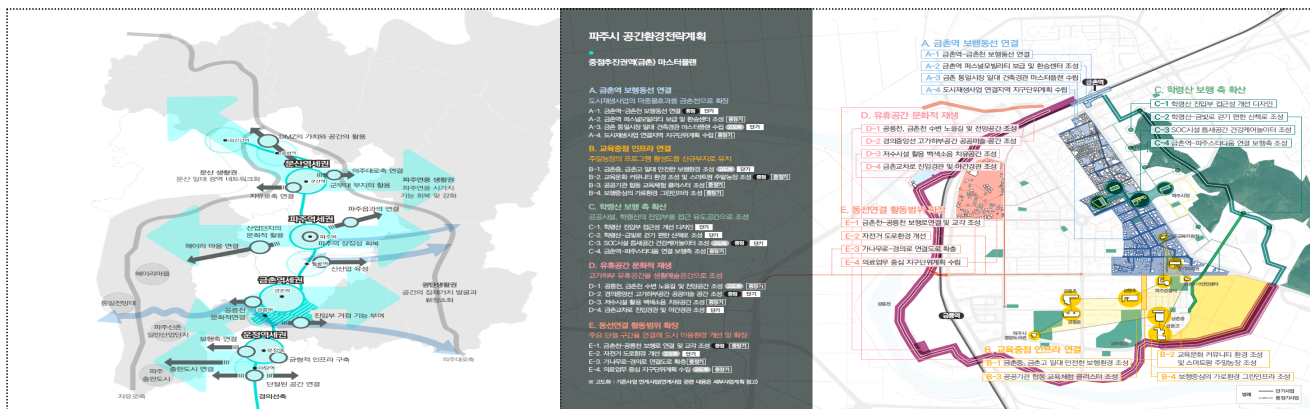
DMZ의 가치와 공간의 활용

문산 생활권
문산 일대 공원 네트워크화

문산역세권

파주대로축

자유로축 연결

군부대 부지의 활용

파주연풍 생활권
파주연풍 시가지
기능 회복 및 강화

파주역세권

파주읍기능 연결

산업단지의
문화적 활용

파주 상징성 회복

헤이리 마을 연결

헤이리마을

신산업 육성

금촌역세권

광탄생활권
공간의 정체기반 발굴과
환경조성

통일전망대

금촌
문화적연결

진입부 거점 기능 부여

파주신도
일반산업단지

운정역세권

보행축 연결

교통적 인프라 구축

출판도시 연결

파주
출판도시

단절된 공간 연결

자유로축

경의선축

파주시 공간환경전략계획

중점추진권역(금촌) 마스터플랜

A. 금촌역 보행동선 연결
도시재생사업의 마중물효과를 금촌전으로 확장
A-1. 금촌역~금촌천 보행동선 연결
A-2. 금촌역 퍼스널모빌리티 보급 및 환승센터 조성
A-3. 금촌 통일시장 일대 건축경관 마스터플랜 수립
A-4. 도시재생사업 연결지역 지구단위계획 수립

B. 교육중점 인프라 연결
주말농장의 프로그램 활성화를 신규부지로 유치
B-1. 금촌동, 금촌고 일대 안전한 보행환경 조성
B-2. 교육문화 커뮤니티 환경 조성 및 스마트팜 주말농장 조성
B-3. 공공기관 활용 교육체험 클러스터 조성
B-4. 보행중심의 가로환경 그린인프라 조성

C. 학령산 보행 축 확산
공공시설, 학령산의 진입부를 접근 유도공간으로 조성
C-1. 학령산 진입부 접근성 개선 디자인
C-2. 학령산~금릉로 광기 연면 산책로 조성
C-3. SOC시설 통새공간 건강케어놀이터 조성
C-4. 금촌역~파주스타디움 연결 보행축 조성

D. 유휴공간 문화적 재생
고가하부 유휴공간을 생활체육공간으로 조성
D-1. 공릉천, 금촌천 수변 노출길 및 전망공간 조성
D-2. 경의중앙선 고가하부공간 공공이용 공간 조성
D-3. 자수시설 활용 백색소음 치유공간 조성
D-4. 금촌교차로 진입경관 및 야간경관 조성

E. 동선연결 활동범위 확장
주요 단절 구간을 연결해 도시 이용환경 개선 및 확장
E-1. 금촌천~공릉천 보행동선 연결 및 교각 조성
E-2. 자전거 도로환경 개선
E-3. 가나무로~경의로 연결도로 확충
E-4. 의료업무 중심 지구단위계획 수립

※ 고도화 : 기존사업 연계사업(연계사업 관련 내용은 세부사업계획 참고)

A. 금촌역 보행동선 연결
A-1 금촌역~금촌천 보행동선 연결
A-2 금촌역 퍼스널모빌리티 보급 및 환승센터 조성
A-3 금촌 통일시장 일대 건축경관 마스터플랜 수립
A-4 도시재생사업 연결지역 지구단위계획 수립

금촌역

C. 학령산 보행 축 확산
C-1 학령산 진입부 접근성 개선 디자인
C-2 학령산~금릉로 광기 연면 산책로 조성
C-3 SOC시설 통새공간 건강케어놀이터 조성
C-4 금촌역~파주스타디움 연결 보행축 조성

D. 유휴공간 문화적 재생
D-1 공릉천, 금촌천 수변 노출길 및 전망공간 조성
D-2 경의중앙선 고가하부공간 공공이용 공간 조성
D-3 자수시설 활용 백색소음 치유공간 조성
D-4 금촌교차로 진입경관 및 야간경관 조성

E. 동선연결 활동범위 확장
E-1 금촌천~공릉천 보행동선연결 및 교각 조성
E-2 자전거 도로환경 개선
E-3 가나무로~경의로 연결도로 확충
E-4 의료업무 중심 지구단위계획 수립

금릉역

B. 교육중점 인프라 연결
B-1 금촌동, 금촌고 일대 안전한 보행환경 조성
B-3 공공기관 활용 교육체험 클러스터 조성
B-2 교육문화 커뮤니티 환경 조성 및 스마트팜 주말농장 조성
B-4 보행중심의 가로환경 그린인프라 조성

범례
단기사업
중장기사업